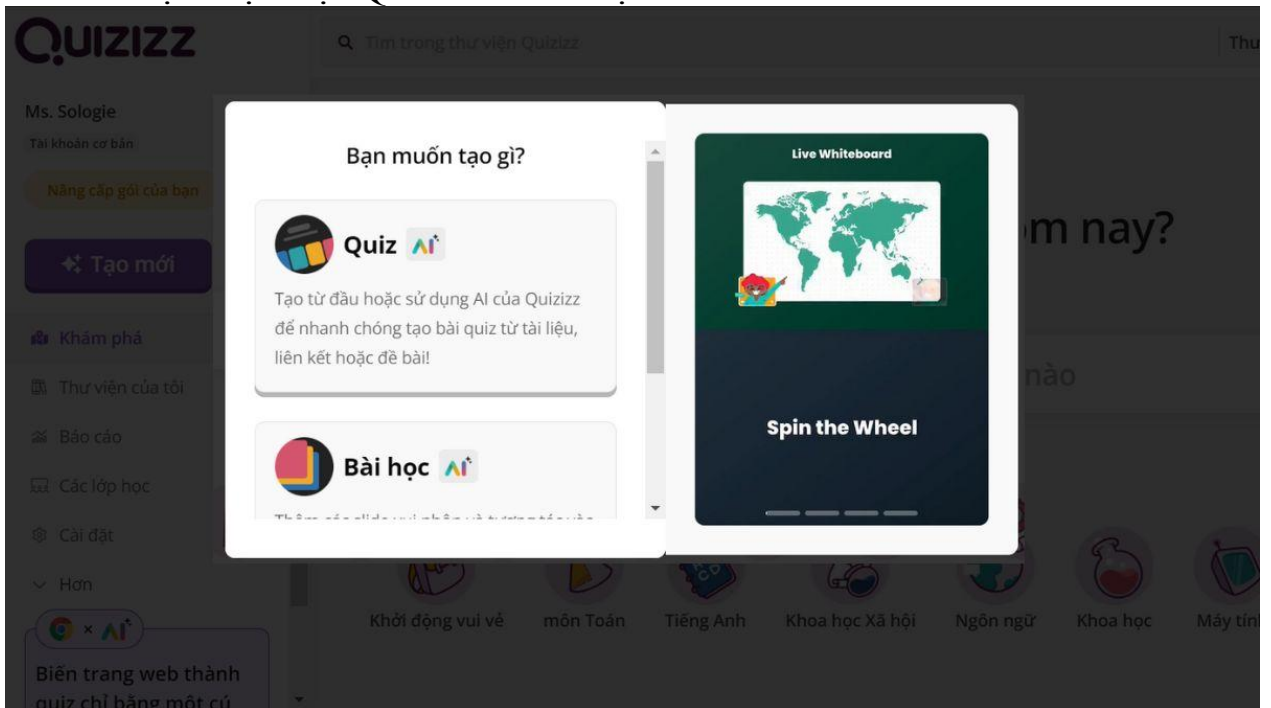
Quizizz

Tìm trong thư viện Quizizz

Thu

Ms. Sologie

Tài khoản cơ bản

Nâng cấp gói của bạn

Tạo mới

Khám phá

Thư viện của tôi

Báo cáo

Các lớp học

Cài đặt

Hơn

× AI

Biến trang web thành quiz chỉ bằng một cú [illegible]

Bạn muốn tạo gì?

Quiz AI

Tạo từ đầu hoặc sử dụng AI của Quizizz để nhanh chóng tạo bài quiz từ tài liệu, liên kết hoặc đề bài!

Bài học AI

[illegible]

Live Whiteboard

Spin the Wheel

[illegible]m nay?

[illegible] nào

Khởi động vui vẻ

môn Toán

Tiếng Anh

Khoa học Xã hội

Ngôn ngữ

Khoa học

Máy tín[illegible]